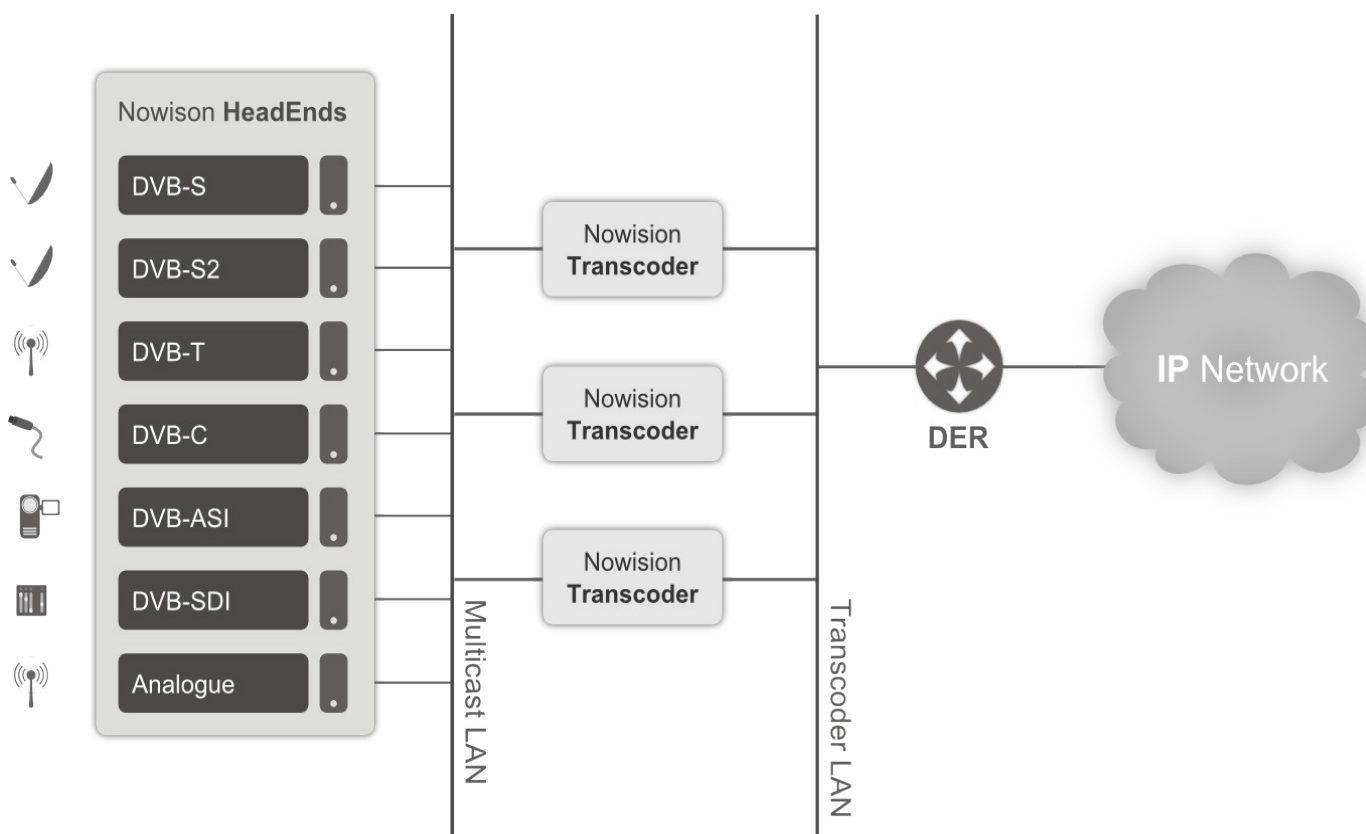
Nowison **HeadEnds**

DVB-S

DVB-S2

DVB-T

DVB-C

DVB-ASI

DVB-SDI

Analogue

Multicast LAN

Nowision **Transcoder**

Nowision **Transcoder**

Nowision **Transcoder**

Transcoder LAN

DER

**IP** Network